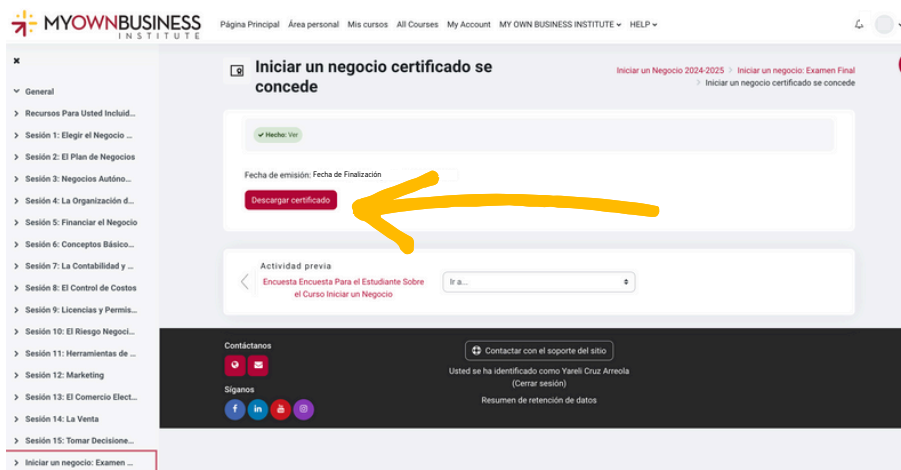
MYOWNBUSINESS INSTITUTE

Página Principal Área personal Mis cursos All Courses My Account MY OWN BUSINESS INSTITUTE HELP

×

General

Recursos Para Usted Incluid...

Sesión 1: Elegir el Negocio ...

Sesión 2: El Plan de Negocios

Sesión 3: Negocios Autóno...

Sesión 4: La Organización d...

Sesión 5: Financiar el Negocio

Sesión 6: Conceptos Básico...

Sesión 7: La Contabilidad y ...

Sesión 8: El Control de Costos

Sesión 9: Licencias y Permis...

Sesión 10: El Riesgo Negoci...

Sesión 11: Herramientas de ...

Sesión 12: Marketing

Sesión 13: El Comercio Elect...

Sesión 14: La Venta

Sesión 15: Tomar Decisione...

Iniciar un negocio: Examen ...

Iniciar un negocio certificado se concede

Iniciar un Negocio 2024-2025 > Iniciar un negocio: Examen Final > Iniciar un negocio certificado se concede

Hecho: Ver

Fecha de emisión: Fecha de Finalización

Descargar certificado

Actividad previa

Encuesta Encuesta Para el Estudiante Sobre el Curso Iniciar un Negocio

Ir a...

Contáctanos

Síganos

Contactar con el soporte del sitio

Usted se ha identificado como Yareli Cruz Arreola (Cerrar sesión)

Resumen de retención de datos